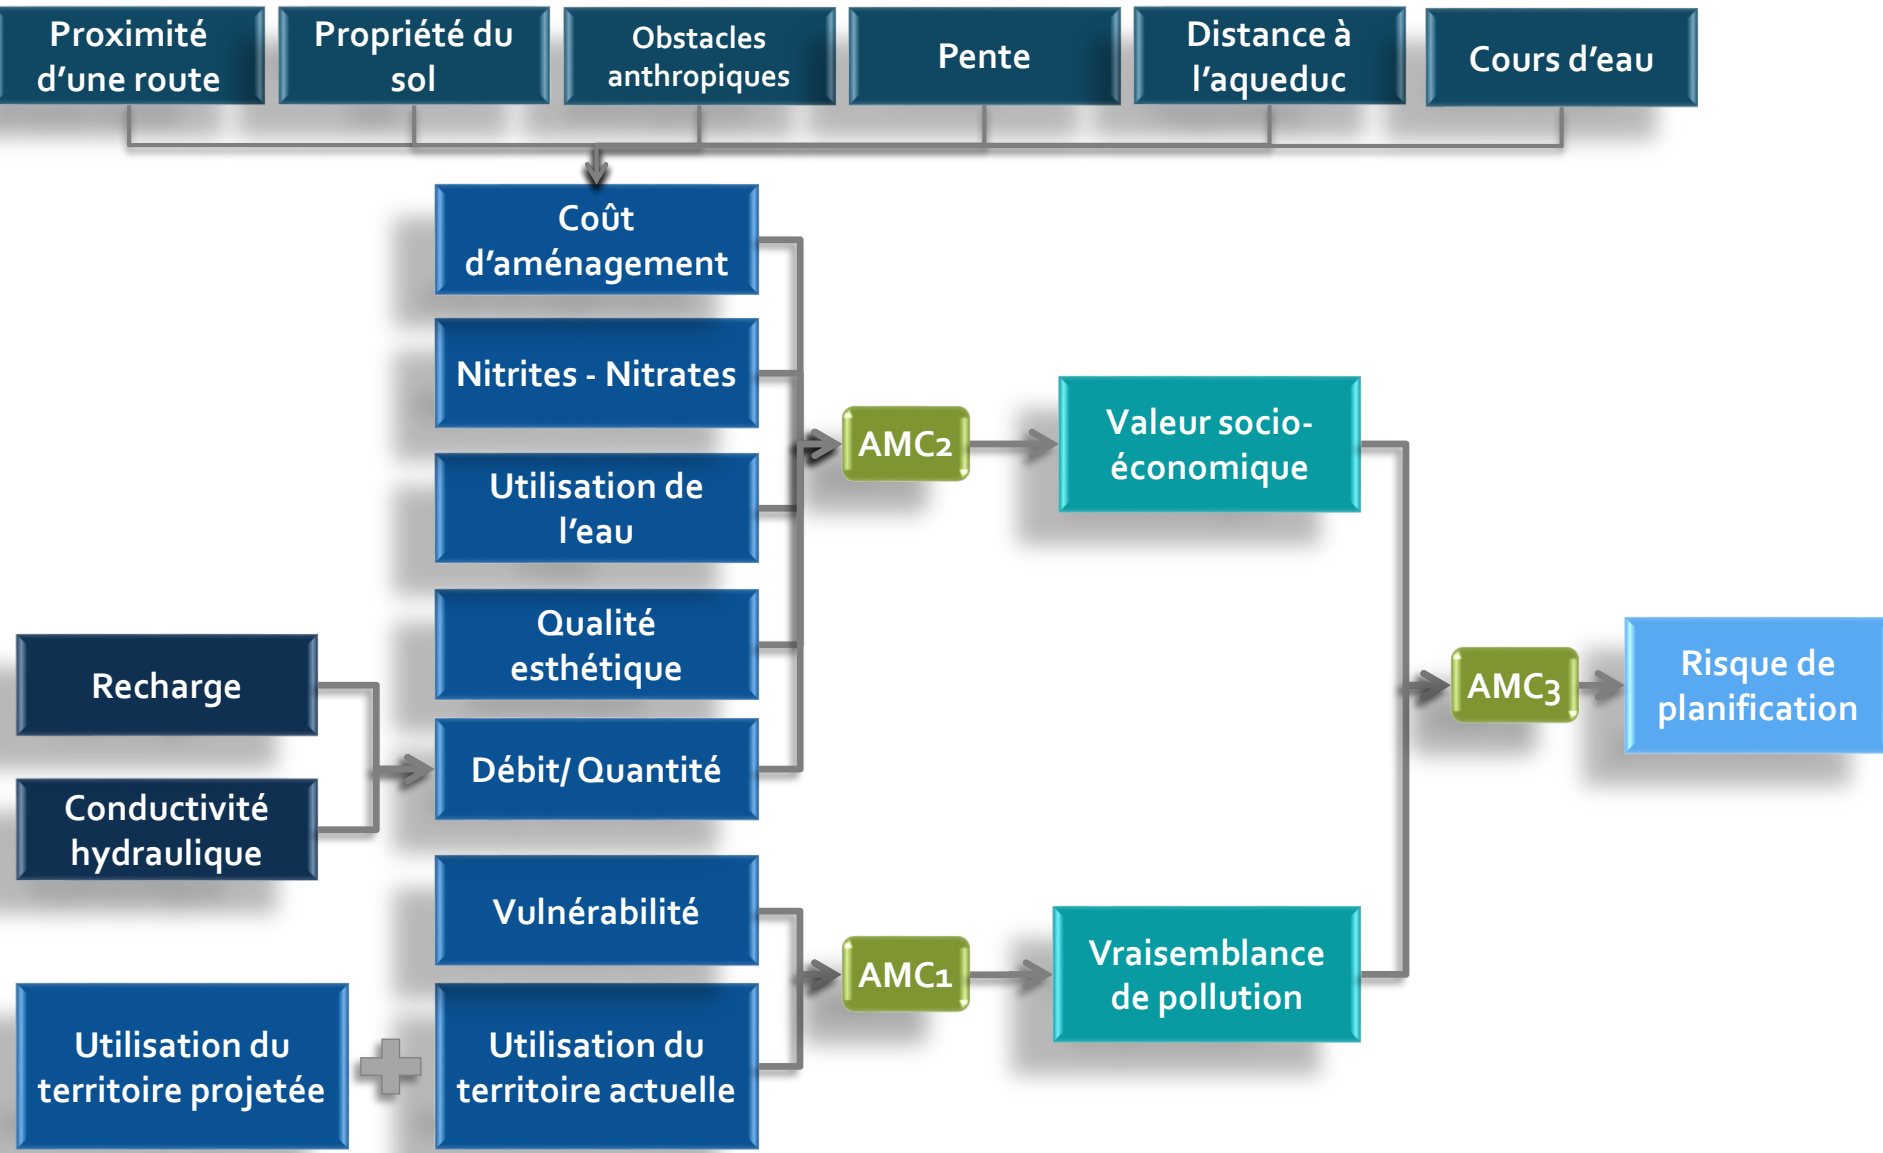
Proximité d'une route

Propriété du sol

Obstacles anthropiques

Pente

Distance à l'aqueduc

Cours d'eau

Coût d'aménagement

Nitrites - Nitrates

Utilisation de l'eau

Qualité esthétique

Débit/ Quantité

Recharge

Conductivité hydraulique

AMC2

Valeur socio-économique

AMC3

Risque de planification

Vulnérabilité

AMC1

Vraisemblance de pollution

Utilisation du territoire projetée

Utilisation du territoire actuelle